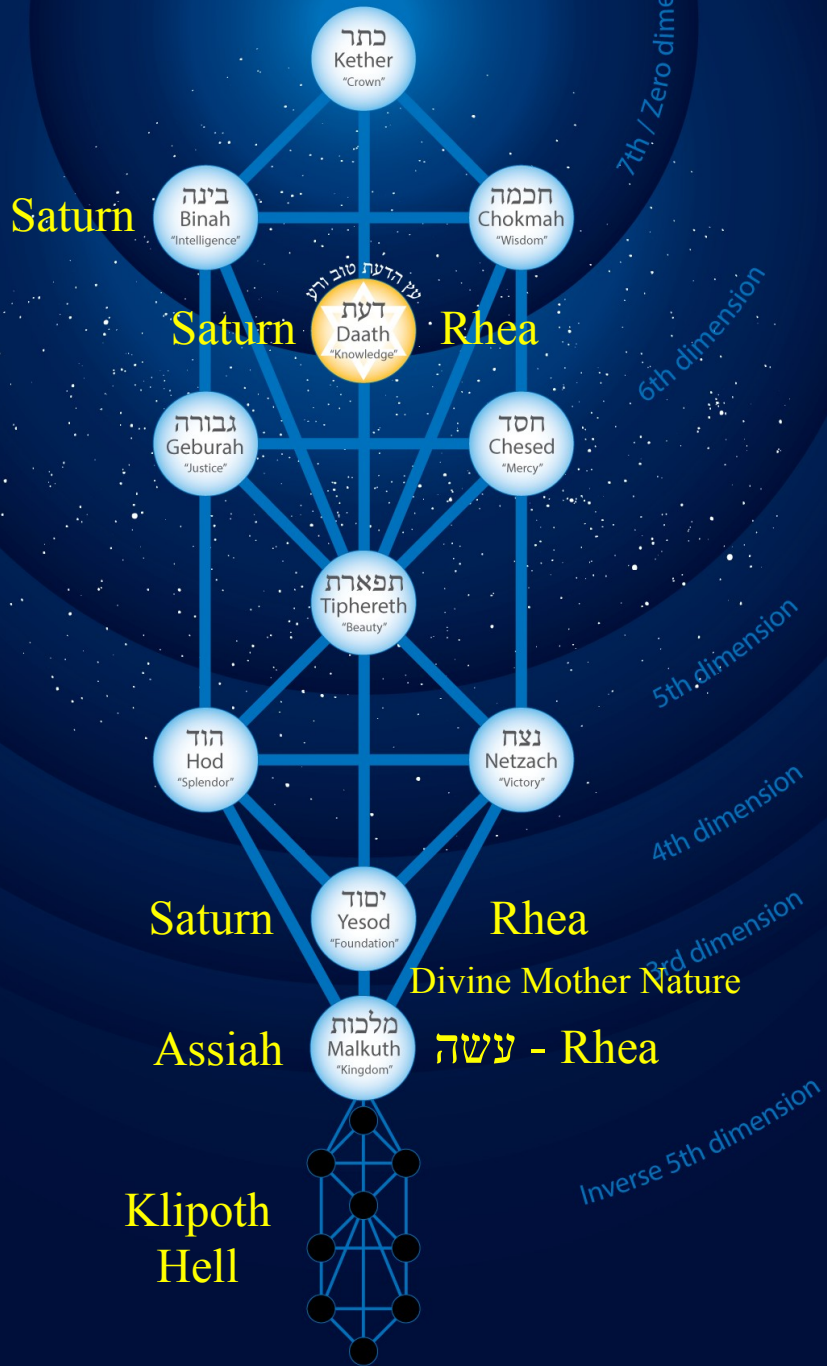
כתר
Kether
"Crown"

7th / Zero dime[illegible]

Saturn

בינה
Binah
"Intelligence"

חכמה
Chokmah
"Wisdom"

עץ הדעת טוב ורע

Saturn

דעת
Daath
"Knowledge"

Rhea

6th dimension

גבורה
Geburah
"Justice"

חסד
Chesed
"Mercy"

תפארת
Tiphereth
"Beauty"

5th dimension

הוד
Hod
"Splendor"

נצח
Netzach
"Victory"

4th dimension

Saturn

יסוד
Yesod
"Foundation"

Rhea

3rd dimension

Divine Mother Nature

Assiah

מלכות
Malkuth
"Kingdom"

עשה - Rhea

Inverse 5th dimension

Klipoth
Hell